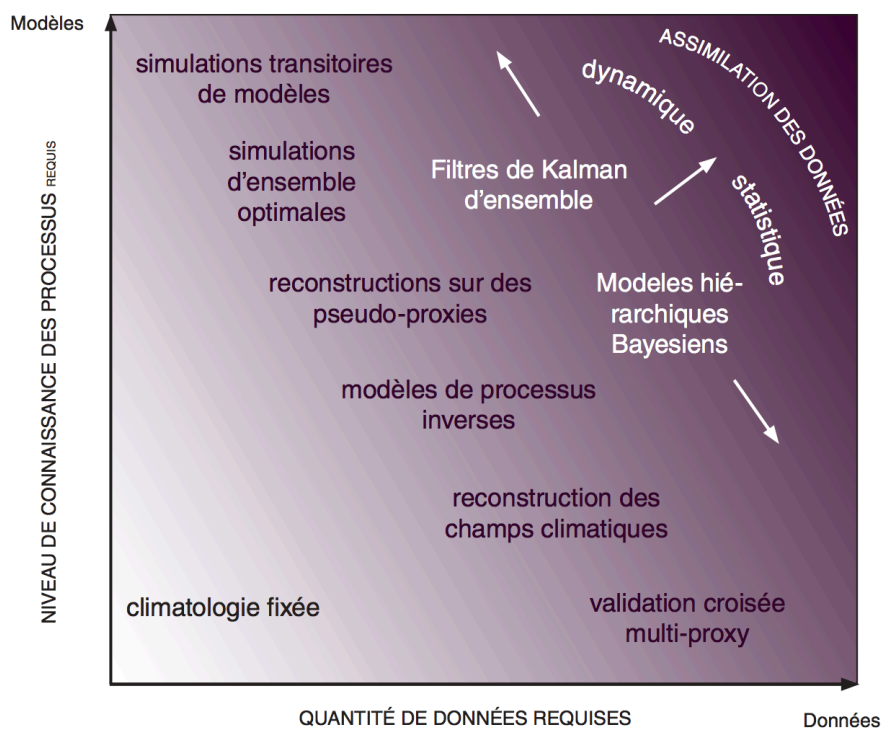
Modèles

simulations transitoires de modèles

simulations d'ensemble optimales

reconstructions sur des pseudo-proxies

modèles de processus inverses

reconstruction des champs climatiques

climatologie fixée

validation croisée multi-proxy

ASSIMILATION DES DONNÉES

dynamique

statistique

Filtres de Kalman d'ensemble

Modeles hiérarchiques Bayesiens

NIVEAU DE CONNAISSANCE DES PROCESSUS REQUIS

QUANTITÉ DE DONNÉES REQUISES

Données